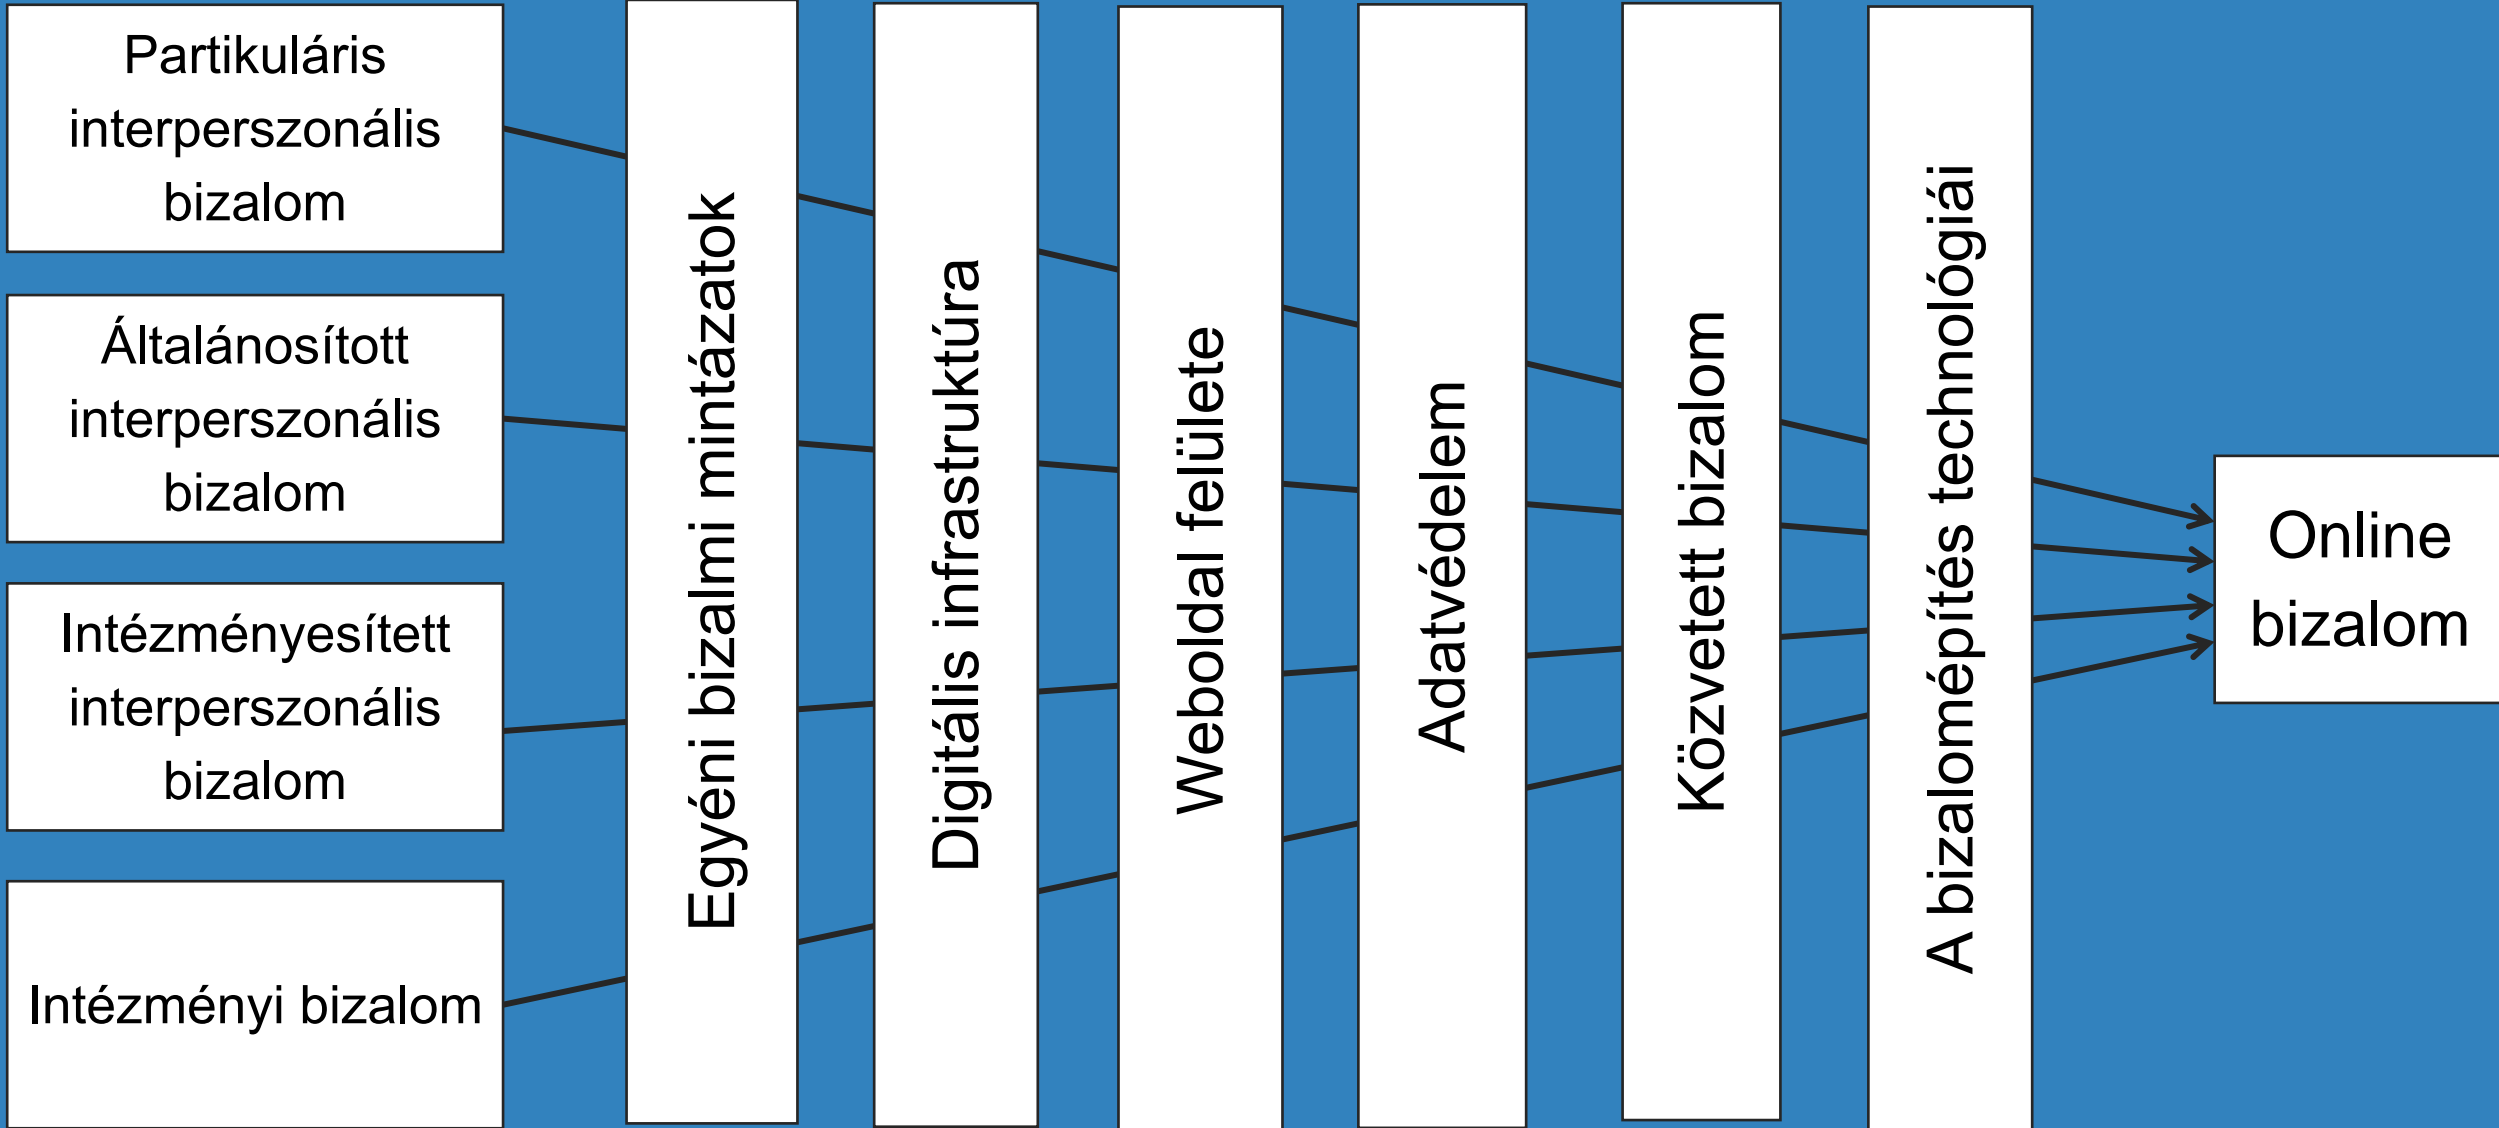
Partikuláris interperszonális bizalom

Általánosított interperszonális bizalom

Intézményesített interperszonális bizalom

Intézményi bizalom

Egyéni bizalmi mintázatok

Digitális infrastruktúra

Weboldal felülete

Adatvédelem

Közvetett bizalom

A bizalomépítés technológiái

Online bizalom